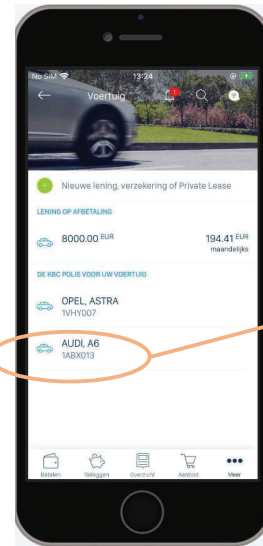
No SIM 13:24
Voertuig 1

Nieuwe lening, verzekering of Private Lease

LENING OP AFBETALING

8000.00 EUR 194.41 EUR maandelijks

DE KBC POLIS VOOR UW VOERTUIG

OPEL, ASTRA
1VHY007

AUDI, A6
1ABX013

Betalen Beleggen Overzicht Aanbod Meer